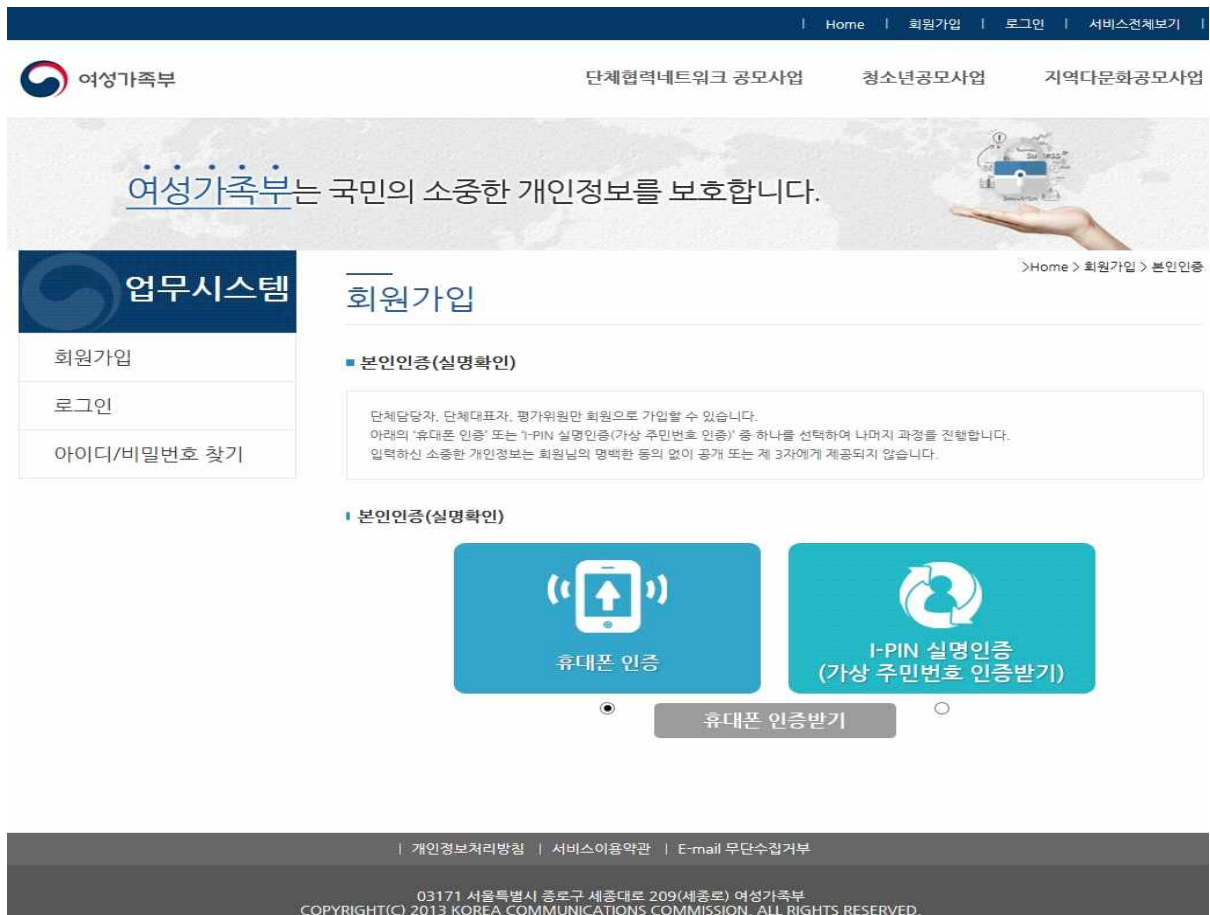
| Home | 회원가입 | 로그인 | 서비스전체보기 |

여성가족부

단체협력네트워크 공모사업 청소년공모사업 지역다문화공모사업

여성가족부는 국민의 소중한 개인정보를 보호합니다.

업무시스템

회원가입

로그인

아이디/비밀번호 찾기

>Home > 회원가입 > 본인인증

회원가입

본인인증(실명확인)

단체담당자, 단체대표자, 평가위원만 회원으로 가입할 수 있습니다.
아래의 '휴대폰 인증' 또는 'I-PIN 실명인증(가상 주민번호 인증)' 중 하나를 선택하여 나머지 과정을 진행합니다.
입력하신 소중한 개인정보는 회원님의 명백한 동의 없이 공개 또는 제 3자에게 제공되지 않습니다.

본인인증(실명확인)

휴대폰 인증

I-PIN 실명인증
(가상 주민번호 인증받기)

휴대폰 인증받기

| 개인정보처리방침 | 서비스이용약관 | E-mail 무단수집거부

03171 서울특별시 종로구 세종대로 209(세종로) 여성가족부
COPYRIGHT(C) 2013 KOREA COMMUNICATIONS COMMISSION. ALL RIGHTS RESERVED.